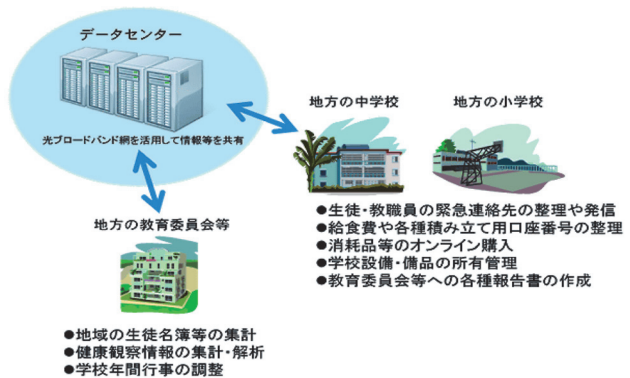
データセンター

光ブロードバンド網を活用して情報等を共有

地方の中学校

地方の小学校

●生徒・教職員の緊急連絡先の整理や発信
●給食費や各種積み立て用口座番号の整理
●消耗品等のオンライン購入
●学校設備・備品の所有管理
●教育委員会等への各種報告書の作成

地方の教育委員会等

●地域の生徒名簿等の集計
●健康観察情報の集計・解析
●学校年間行事の調整